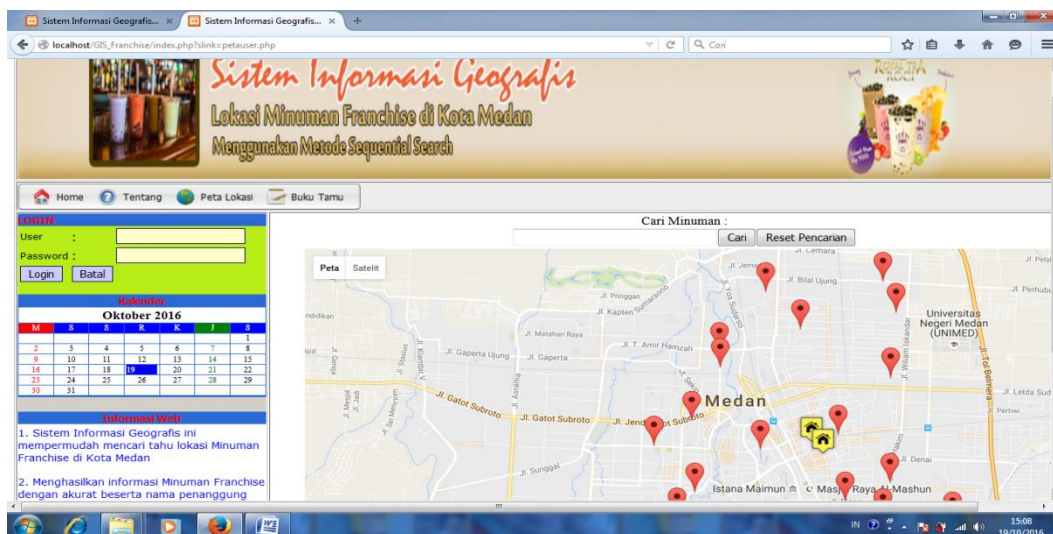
Sistem Informasi Geografis... × Sistem Informasi Geografis... × +

localhost/GIS_Franchise/index.php?slink=petauser.php

Cari

Sistem Informasi Geografis
Lokasi Minuman Franchise di Kota Medan
Menggunakan Metode Sequential Search

Home Tentang Peta Lokasi Buku Tamu

LOGIN
User :
Password :
Login Batal

Kalender
Oktober 2016

| M | S | S | R | K | J | S |
|---|---|---|---|---|---|---|
| | | | | | | 1 |
| 2 | 3 | 4 | 5 | 6 | 7 | 8 |
| 9 | 10 | 11 | 12 | 13 | 14 | 15 |
| 16 | 17 | 18 | 19 | 20 | 21 | 22 |
| 23 | 24 | 25 | 26 | 27 | 28 | 29 |
| 30 | 31 | | | | | |

Informasi Web
1. Sistem Informasi Geografis ini mempermudah mencari tahu lokasi Minuman Franchise di Kota Medan

2. Menghasilkan informasi Minuman Franchise dengan akurat beserta nama penanggung

Cari Minuman :
Cari Reset Pencarian

Peta Satelit

Jl. Cemara Jl. Bilal Ujung Jl. Pringgan Jl. Kapten Sumarsono Jl. Matahari Raya Jl. T. Amir Hamzah Jl. Gaperta Ujung Jl. Gaperta Universitas Negeri Medan (UNIMED) Jl. Perhubu Jl. Gatot Subroto Jl. Gatot Subroto Jl. Jend. Gatot Subroto Medan Jl. Letda Sud Jl. Pertiwi Jl. Denai Jl. Sunggal Istana Maimun Masjid Raya Al-Mashun

15:08
19/10/2016